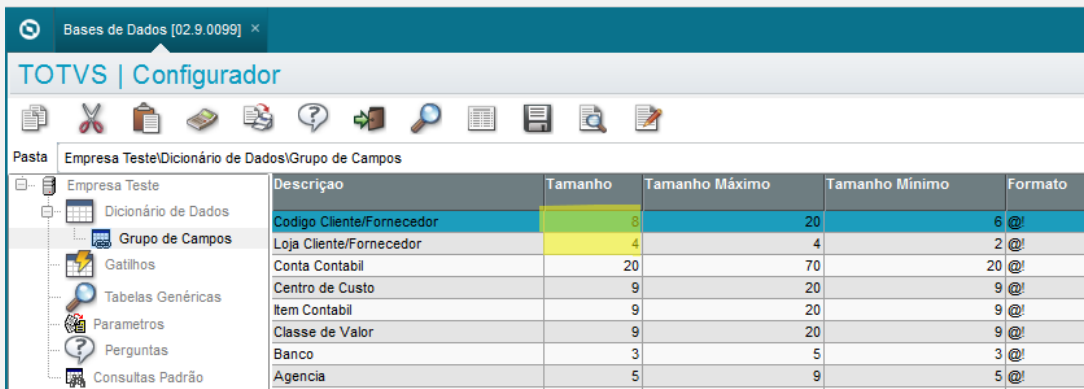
Bases de Dados [02.9.0099] ×

TOTVS | Configurador

Pasta Empresa Teste\Dicionário de Dados\Grupo de Campos

Empresa Teste
Dicionário de Dados
Grupo de Campos
Gatilhos
Tabelas Genéricas
Parametros
Perguntas
Consultas Padrão

| Descrição | Tamanho | Tamanho Máximo | Tamanho Mínimo | Formato |
|---|---|---|---|---|
| Codigo Cliente/Fornecedor | 8 | 20 | 6 | @! |
| Loja Cliente/Fornecedor | 4 | 4 | 2 | @! |
| Conta Contabil | 20 | 70 | 20 | @! |
| Centro de Custo | 9 | 20 | 9 | @! |
| Item Contabil | 9 | 20 | 9 | @! |
| Classe de Valor | 9 | 20 | 9 | @! |
| Banco | 3 | 5 | 3 | @! |
| Agencia | 5 | 9 | 5 | @! |